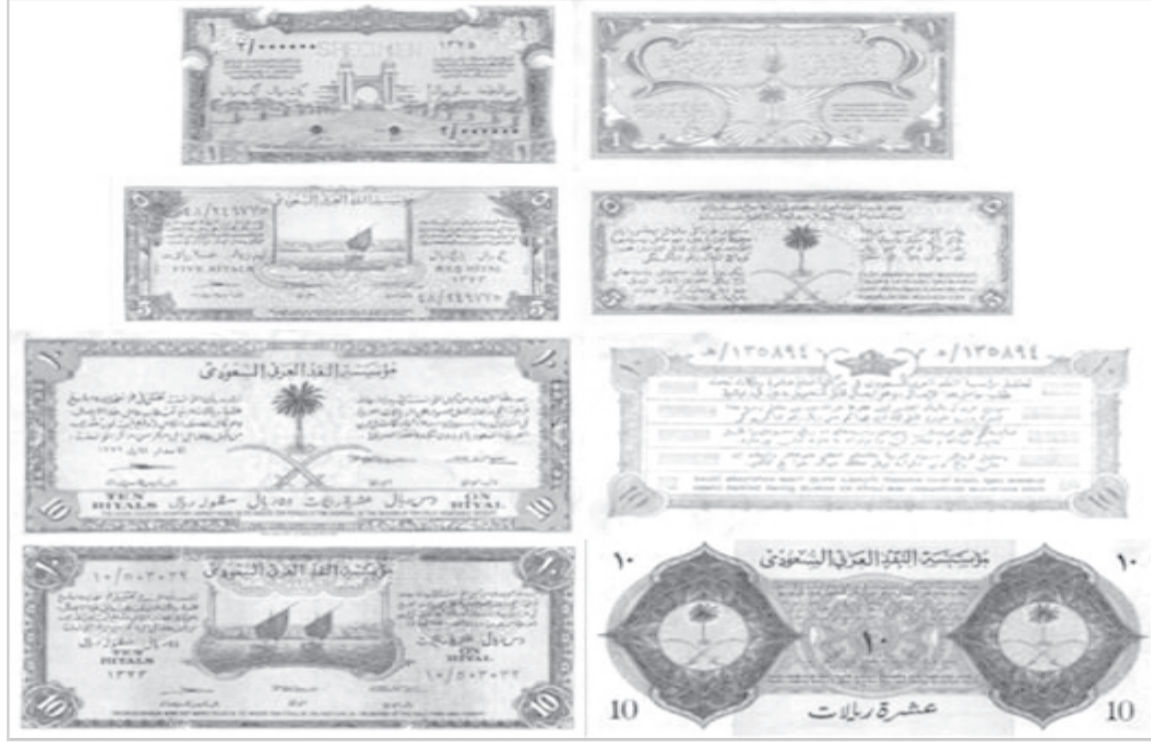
١ ٢/٠٠٠٠٠٠ SPECIMEN ١٣٧٥ ١
٢/٠٠٠٠٠٠
١ ١

١ ١

٥ ٨/٤٤٦٦٢٢ مؤسسة النقد العربي السعودي
FIVE RIYALS
١٣٧٢
٤٨/٤٤٦٦٢٢ ٥

٥ ٥

١٠ مؤسسة النقد العربي السعودي ١٠
TEN RIYALS عشرة ريالات TEN RIYALS
١٠ ١٠

١٠ ٥/١٣٥٨٩٤ ٥/١٣٥٨٩٤ ١٠

١٠ ١٠/٥٠٣٠٢٢ مؤسسة النقد العربي السعودي ١٠
TEN RIYALS
١٣٧٢
١٠/٥٠٣٠٢٢
١٠ ١٠

١٠ مؤسسة النقد العربي السعودي ١٠
١٠
10 عشرة ريالات 10